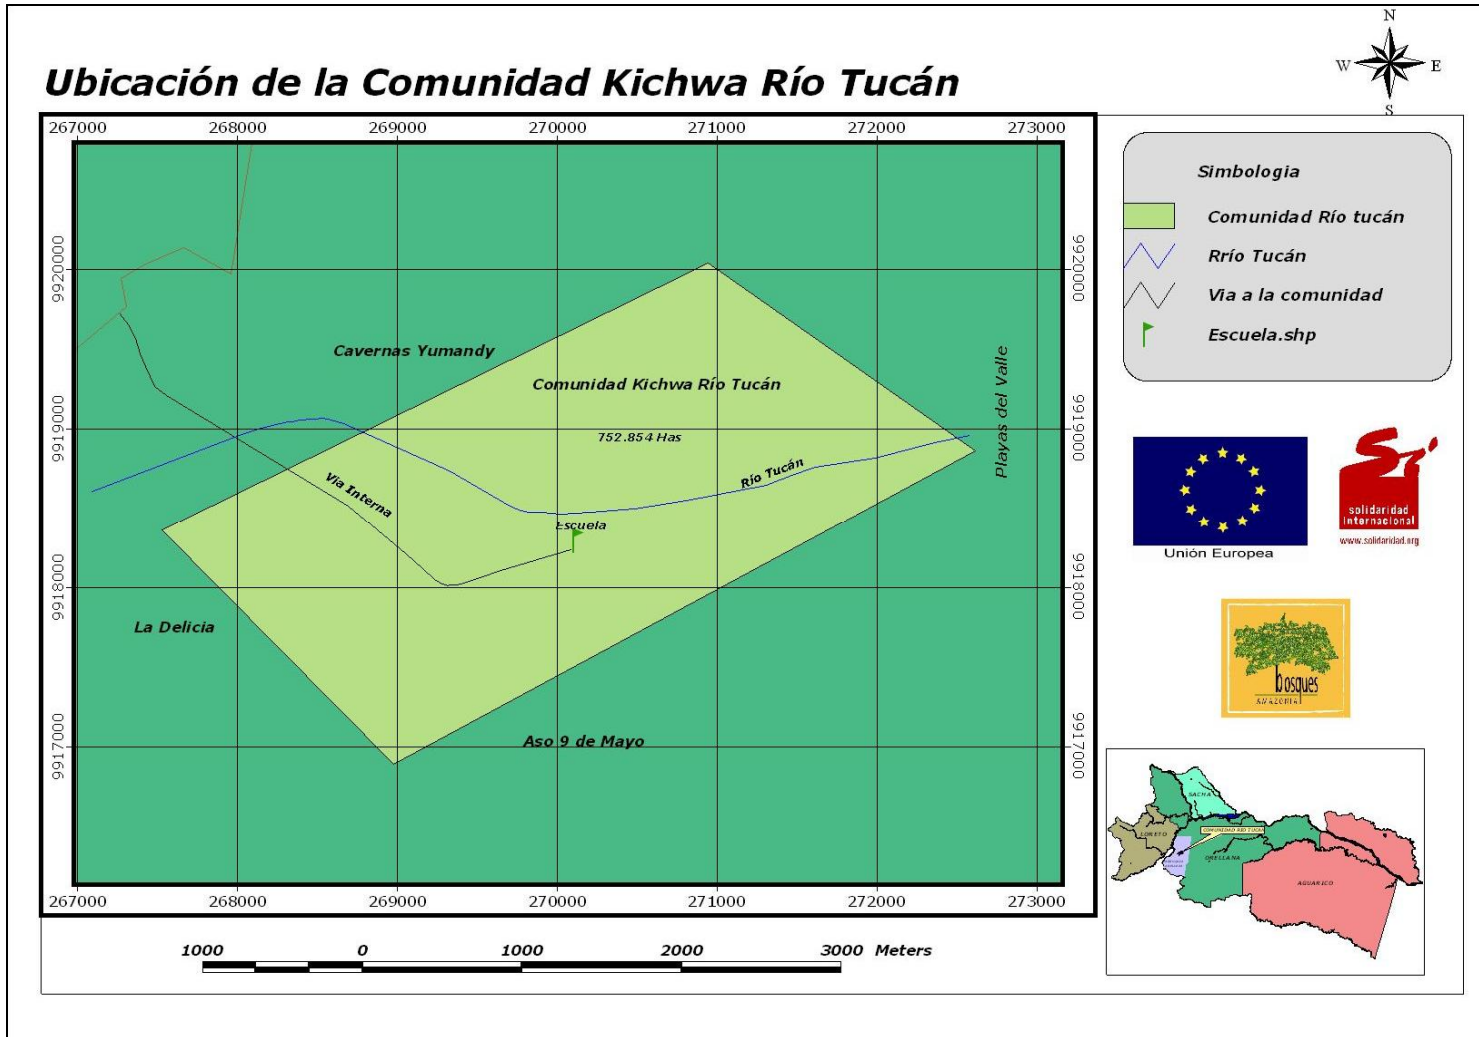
Ubicación de la Comunidad Kichwa Río Tucán

N
W E
S

267000 268000 269000 270000 271000 272000 273000

9920000
9919000
9918000
9917000

Cavernas Yumandy
Comunidad Kichwa Río Tucán
752.854 Has
Playas del Valle
Vía Interna
Río Tucán
Escuela
La Delicia
Aso 9 de Mayo

267000 268000 269000 270000 271000 272000 273000

1000 0 1000 2000 3000 Meters

Simbologia
Comunidad Río tucán
Rrío Tucán
Via a la comunidad
Escuela.shp

Unión Europea

solidaridad internacional
www.solidaridad.org

bosques
AMAZONIA

SACHA
LORETO
COMUNIDAD RIO TUCAN
ORELLANA
AGUARICO